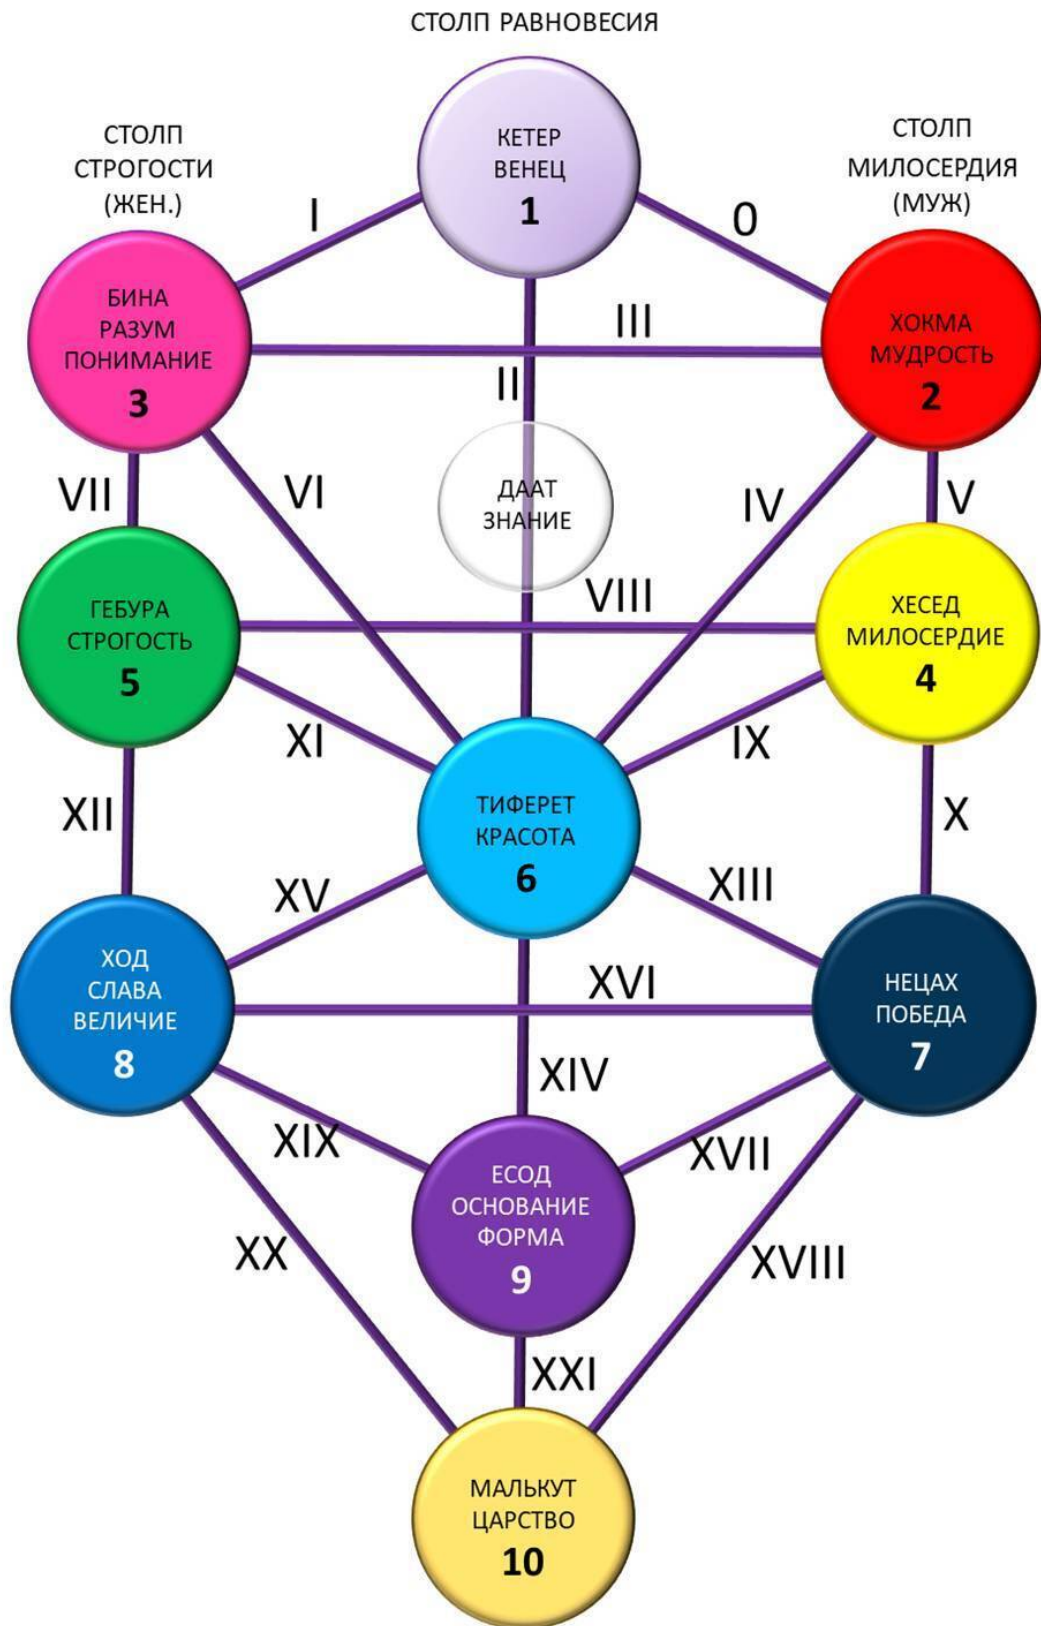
СТОЛП РАВНОВЕСИЯ

СТОЛП СТРОГОСТИ (ЖЕН.)

КЕТЕР ВЕНЕЦ 1

СТОЛП МИЛОСЕРДИЯ (МУЖ)

I

0

БИНА РАЗУМ ПОНИМАНИЕ 3

III

ХОКМА МУДРОСТЬ 2

II

VII

VI

ДААТ ЗНАНИЕ

IV

V

VIII

ГЕБУРА СТРОГОСТЬ 5

ХЕСЕД МИЛОСЕРДИЕ 4

XI

IX

XII

ТИФЕРЕТ КРАСОТА 6

X

XV

XIII

ХОД СЛАВА ВЕЛИЧИЕ 8

XVI

НЕЦАХ ПОБЕДА 7

XIV

XIX

XVII

ЕСОД ОСНОВАНИЕ ФОРМА 9

XX

XVIII

XXI

МАЛЬКУТ ЦАРСТВО 10